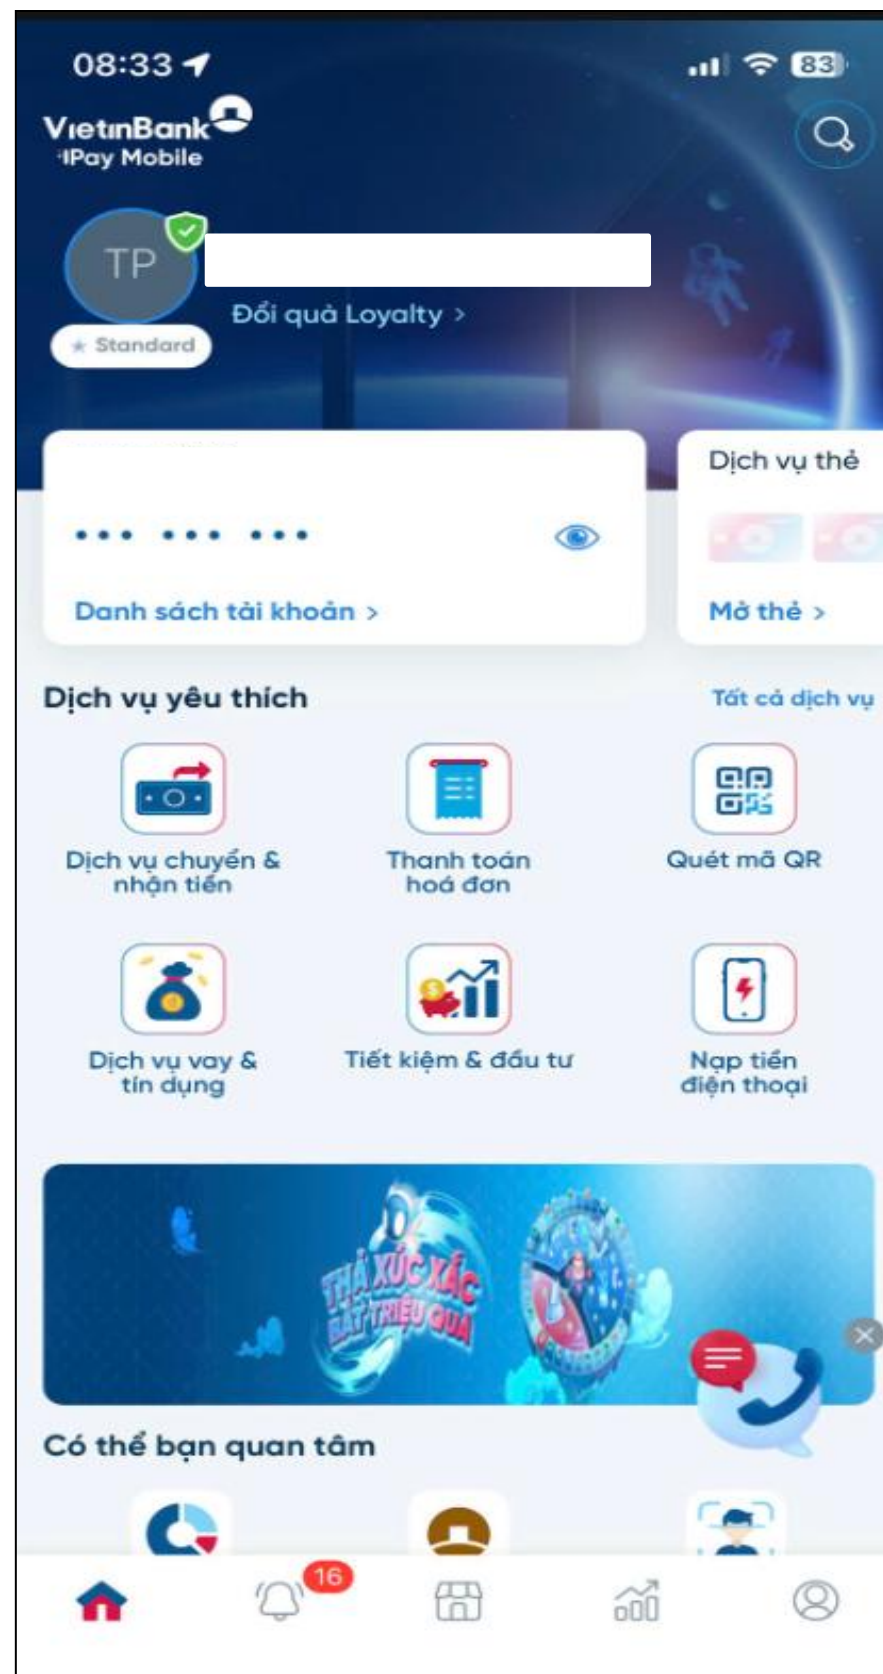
08:33

83

VietinBank
iPay Mobile

TP

Đổi quà Loyalty >

Standard

••• ••• •••

Danh sách tài khoản >

Dịch vụ thẻ

Mở thẻ >

Dịch vụ yêu thích

Tất cả dịch vụ

Dịch vụ chuyển & nhận tiền

Thanh toán hoá đơn

Quét mã QR

Dịch vụ vay & tín dụng

Tiết kiệm & đầu tư

Nạp tiền điện thoại

THẢ XÚC XẮC BẤT TRIỆU QUÀ

Có thể bạn quan tâm

16